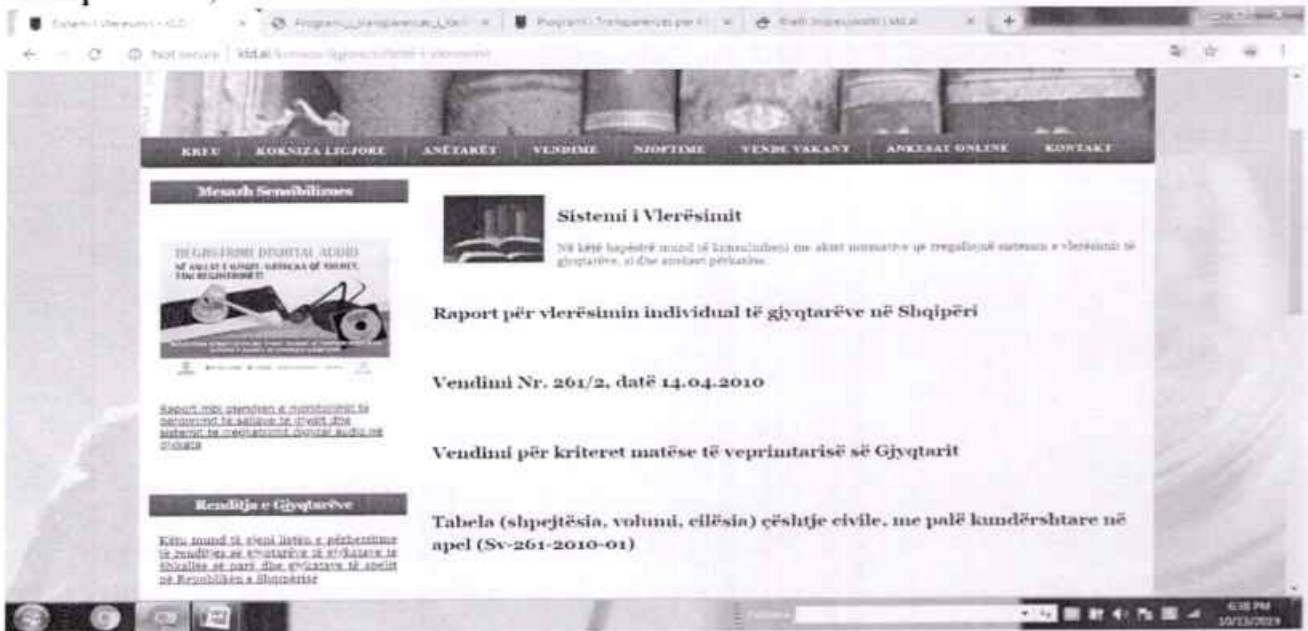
Sistemi i Vlerësimit - KLD | Programi_i_transparences_i_KLD | Programi i Transparences per KLD | Shell Supercomputer | KLD.al

Not secure | kld.al

KREU | KORNIZA LIGJORE | ANËTARËT | VENDIME | NJOFTIME | VENDE VAKANT | ANKESAT ONLINE | KONTAKT

Mesazh Sensibilizues

REGJISTRIMI DIGITAL AUDIO

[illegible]

Raport mbi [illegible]

Sistemi i Vlerësimit

Në këtë hapësirë mund të konsultoheni me aktet normative që rregullojnë sistemin e vlerësimit të gjyqtarëve, si dhe raportet përkatëse.

Raport për vlerësimin individual të gjyqtarëve në Shqipëri

Vendimi Nr. 261/2, datë 14.04.2010

Vendimi për kriteret matëse të veprimtarisë së Gjyqtarit

Tabela (shpejtësia, volumi, cilësia) çështje civile, me palë kundërshtare në apel (Sv-261-2010-01)

Renditja e Gjyqtarëve

Këtu mund të gjeni listën e përditësimit të renditjes së gjyqtarëve të gjykatave të shkallës së parë dhe gjykatave të apelit në Republikën e Shqipërisë

6:38 PM
10/13/2019